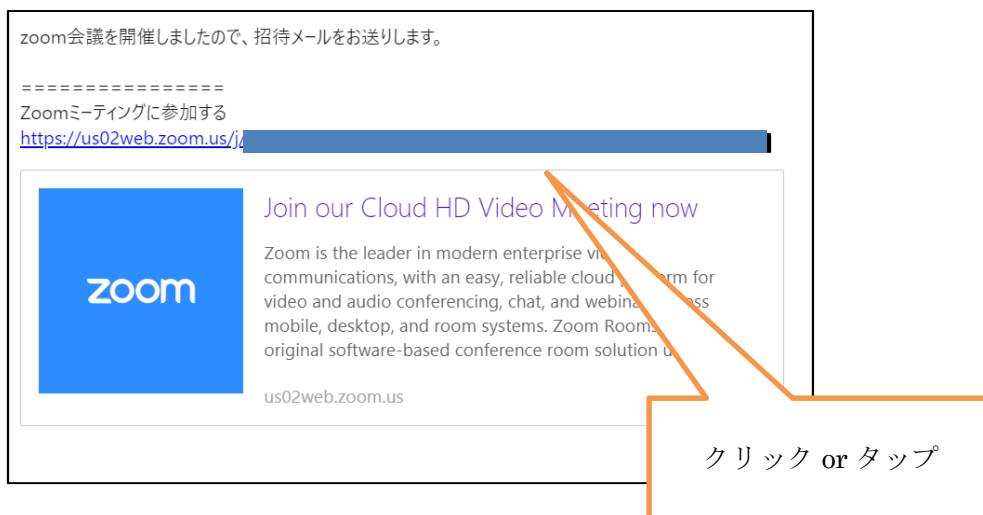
zoom会議を開催しましたので、招待メールをお送りします。

================
Zoomミーティングに参加する
https://us02web.zoom.us/j/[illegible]

Join our Cloud HD Video M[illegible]ting now

Zoom is the leader in modern enterprise vi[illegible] communications, with an easy, reliable cloud p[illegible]orm for video and audio conferencing, chat, and webina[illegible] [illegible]ss mobile, desktop, and room systems. Zoom Rooms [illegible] original software-based conference room solution u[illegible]

zoom

us02web.zoom.us

クリック or タップ